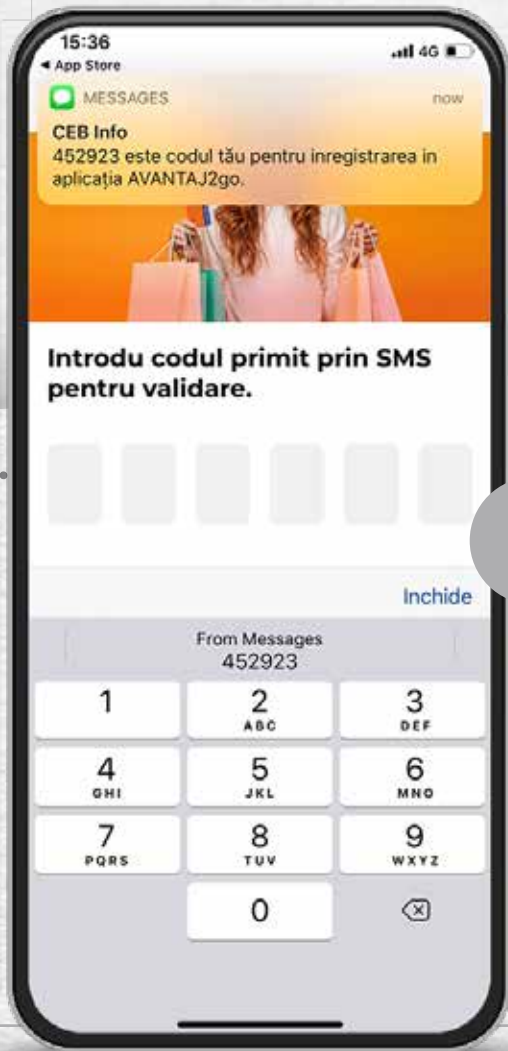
15:36
◂ App Store
4G

MESSAGES
now
CEB Info
452923 este codul tău pentru inregistrarea in aplicația AVANTAJ2go.

Introdu codul primit prin SMS pentru validare.

Inchide

From Messages
452923

1
2
ABC
3
DEF
4
GHI
5
JKL
6
MNO
7
PQRS
8
TUV
9
WXYZ
0